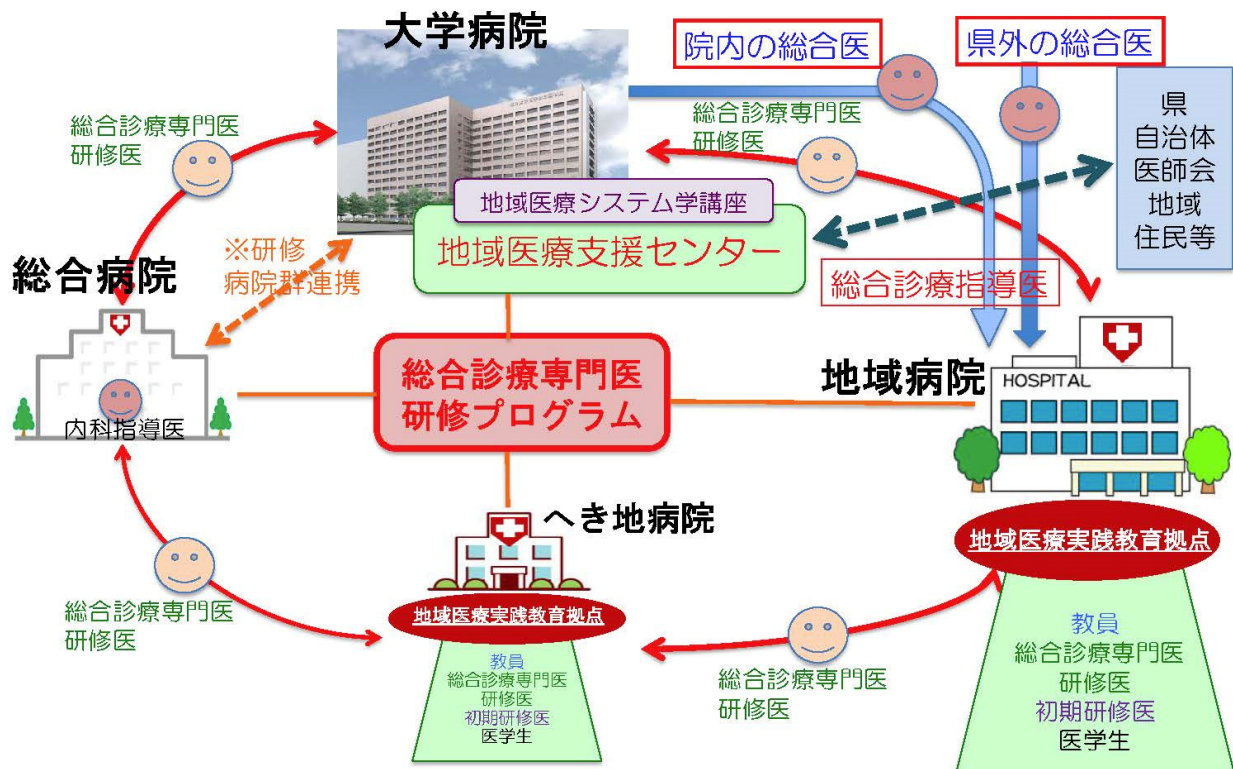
大学病院

院内の総合医

県外の総合医

総合診療専門医
研修医

総合診療専門医
研修医

県
自治体
医師会
地域
住民等

地域医療システム学講座

地域医療支援センター

※研修
病院群連携

総合病院

総合診療指導医

総合診療専門医
研修プログラム

地域病院

HOSPITAL

内科指導医

へき地病院

地域医療実践教育拠点

地域医療実践教育拠点

総合診療専門医
研修医

総合診療専門医
研修医

教員
総合診療専門医
研修医
初期研修医
医学生

教員
総合診療専門医
研修医
初期研修医
医学生